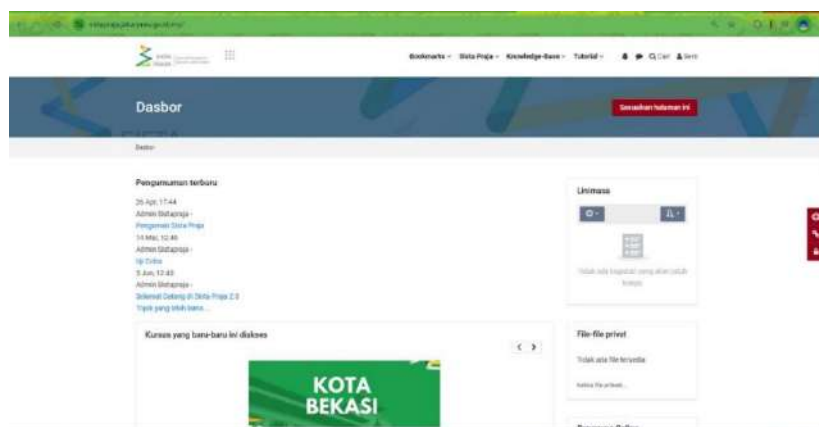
Bookmarks Sista Praja Knowledge-Base Tutorial Cari

Dasbor

Sesuaikan halaman ini

Dasbor

Pengumuman terbaru

26 Apr, 17:44
Admin Sistapraja -
Pengenalan Sista Praja
14 Mei, 12:46
Admin Sistapraja -
Uji Coba
5 Jun, 12:43
Admin Sistapraja -
Selamat Datang di Sista Praja 2.0
Topik yang lebih lama ...

Kursus yang baru-baru ini diakses

KOTA BEKASI

Linimasa

Tidak ada kegiatan yang akan jatuh tempo

File-file privat

Tidak ada file tersedia

Kelola file privat...